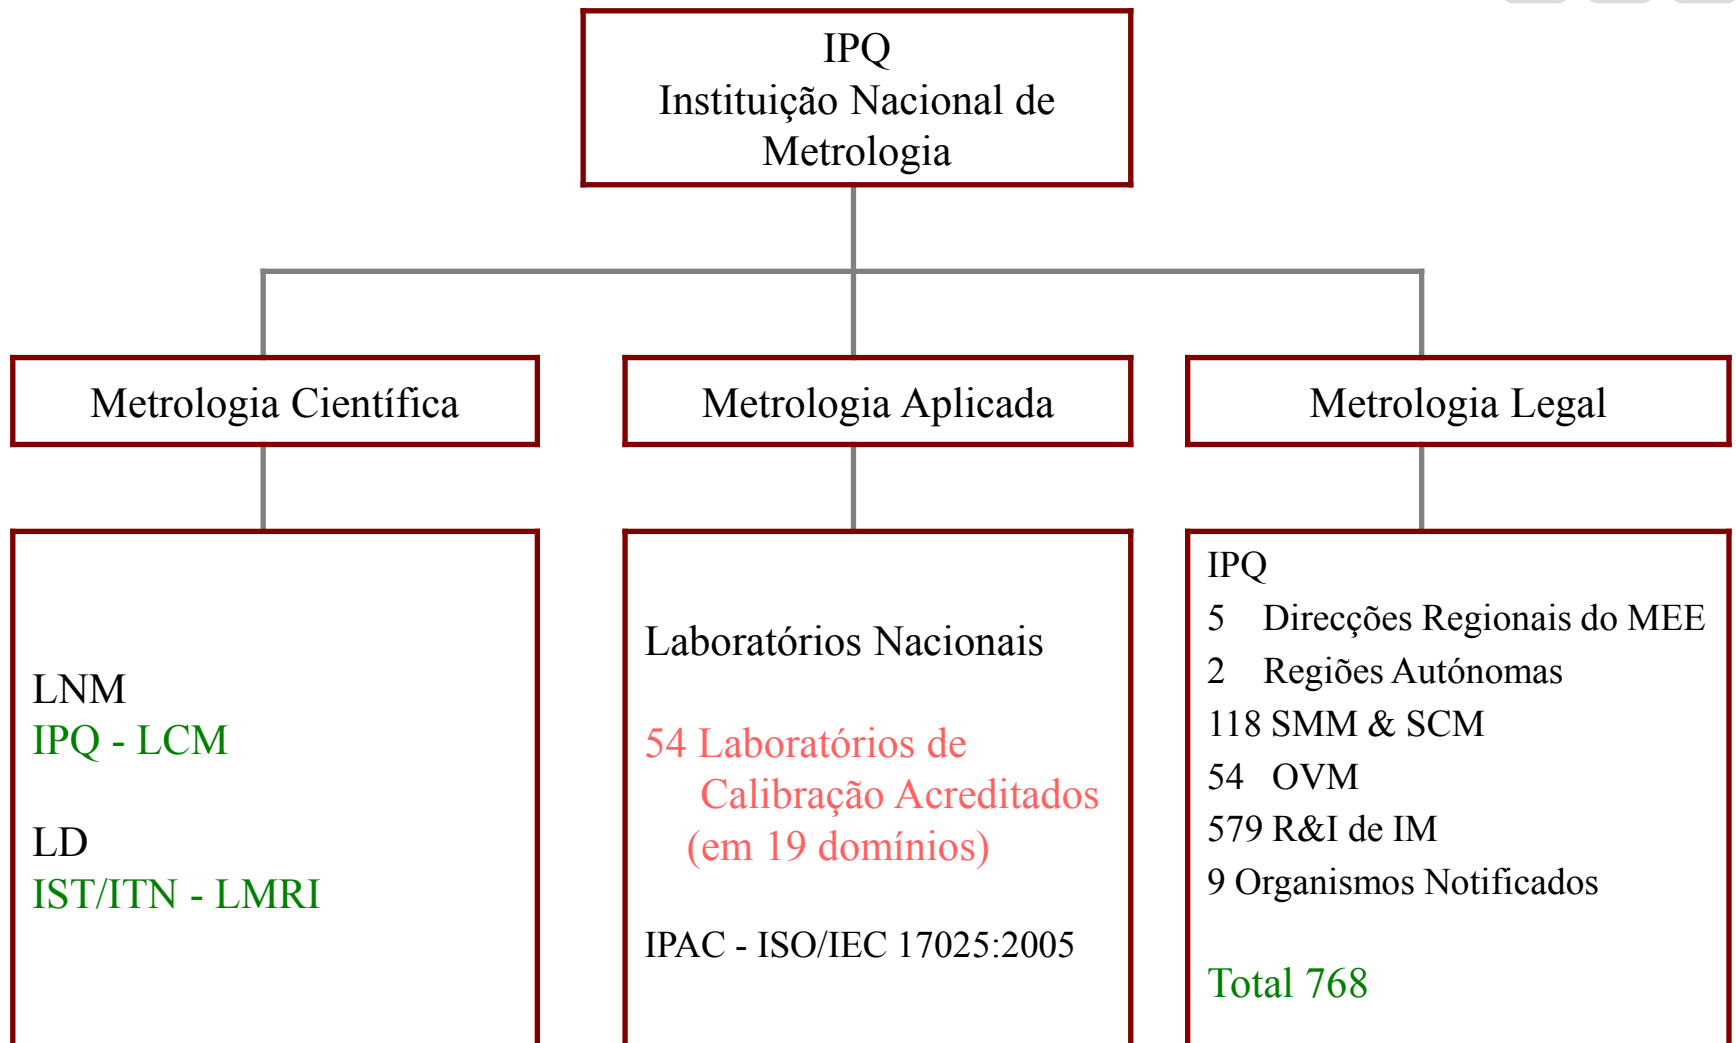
IPQ
Instituição Nacional de Metrologia

Metrologia Científica

Metrologia Aplicada

Metrologia Legal

LNM
IPQ - LCM

LD
IST/ITN - LMRI

Laboratórios Nacionais

54 Laboratórios de Calibração Acreditados (em 19 domínios)

IPAC - ISO/IEC 17025:2005

IPQ
5 Direcções Regionais do MEE
2 Regiões Autónomas
118 SMM & SCM
54 OVM
579 R&I de IM
9 Organismos Notificados

Total 768